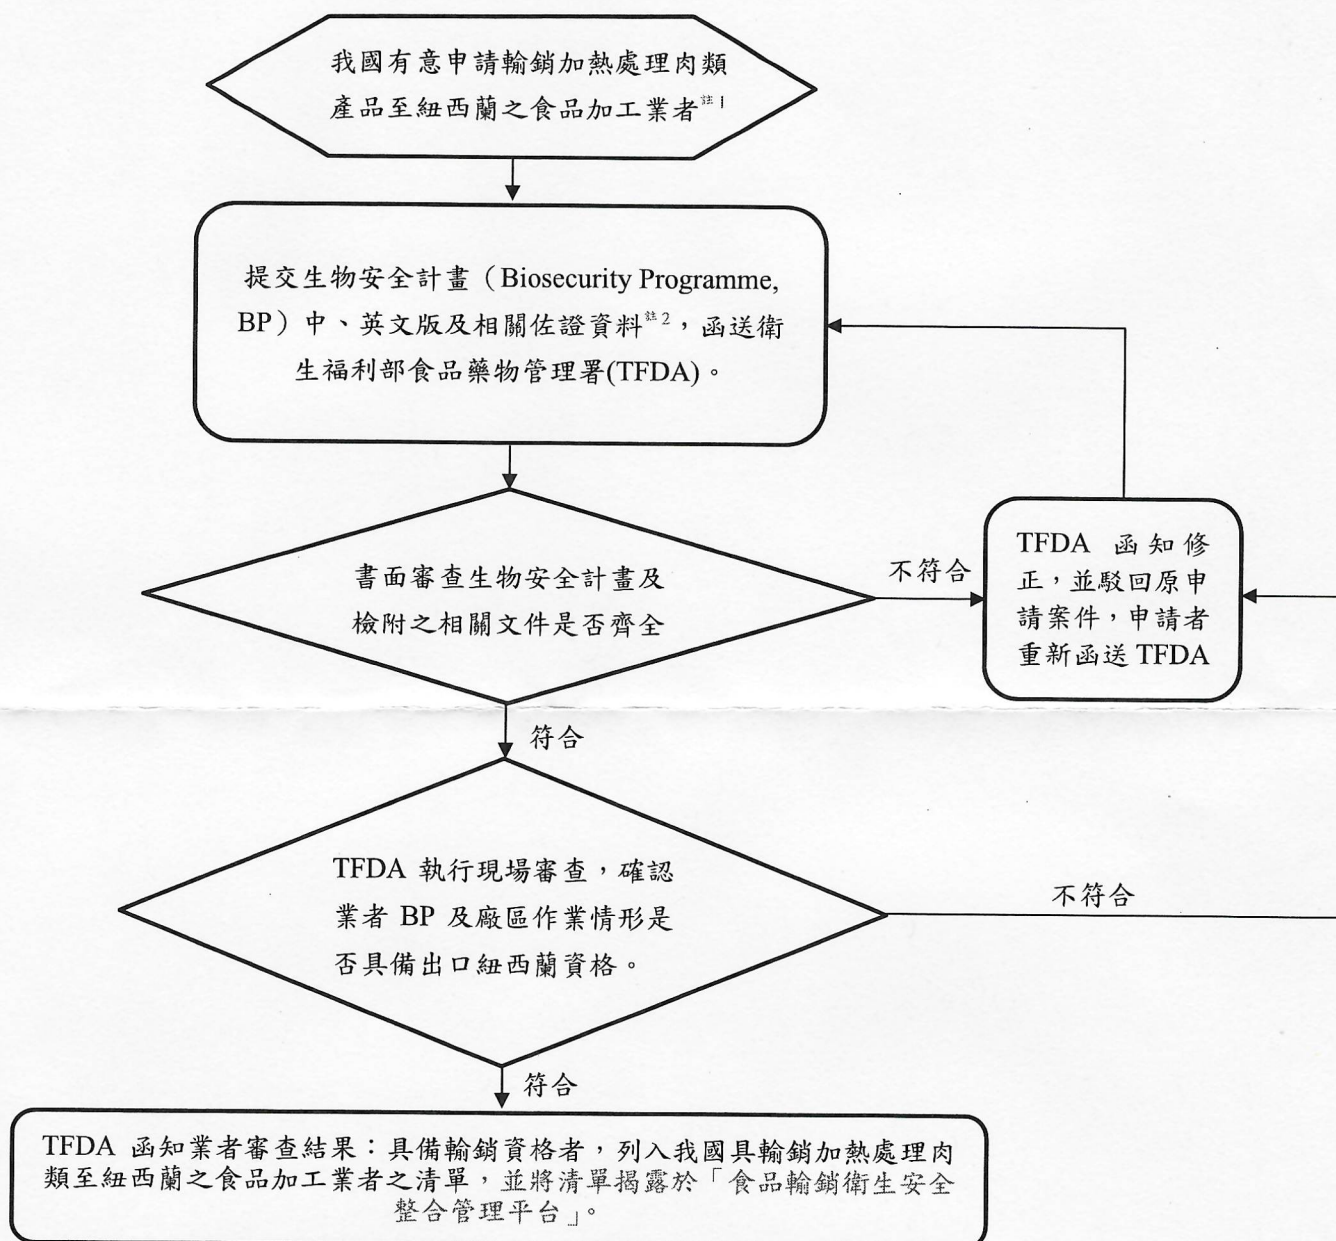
我國有意申請輸銷加熱處理肉類產品至紐西蘭之食品加工業者$^{註1}$

提交生物安全計畫（Biosecurity Programme, BP）中、英文版及相關佐證資料$^{註2}$，函送衛生福利部食品藥物管理署(TFDA)。

書面審查生物安全計畫及檢附之相關文件是否齊全

不符合

TFDA 函知修正，並駁回原申請案件，申請者重新函送 TFDA

符合

TFDA 執行現場審查，確認業者 BP 及廠區作業情形是否具備出口紐西蘭資格。

不符合

符合

TFDA 函知業者審查結果：具備輸銷資格者，列入我國具輸銷加熱處理肉類至紐西蘭之食品加工業者之清單，並將清單揭露於「食品輸銷衛生安全整合管理平台」。